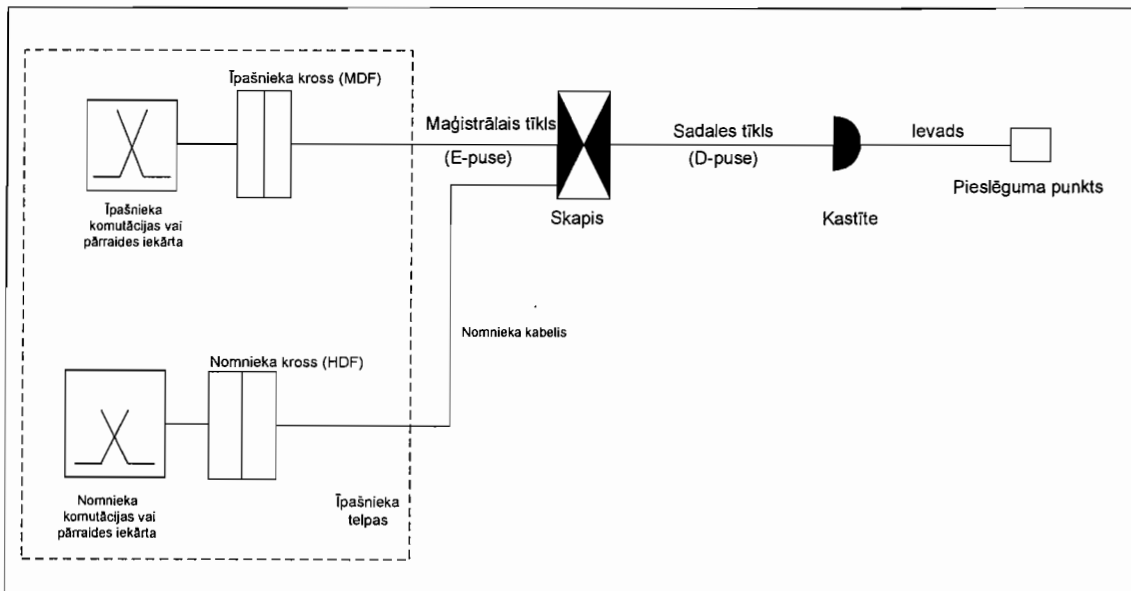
Īpašnieka kross (MDF)

Maģistrālais tīkls

(E-puse)

Sadales tīkls

(D-puse)

Ievads

Īpašnieka komutācijas vai pārraides iekārta

Skapis

Kastīte

Pieslēguma punkts

Nomnieka kabelis

Nomnieka kross (HDF)

Nomnieka komutācijas vai pārraides iekārta

Īpašnieka telpas